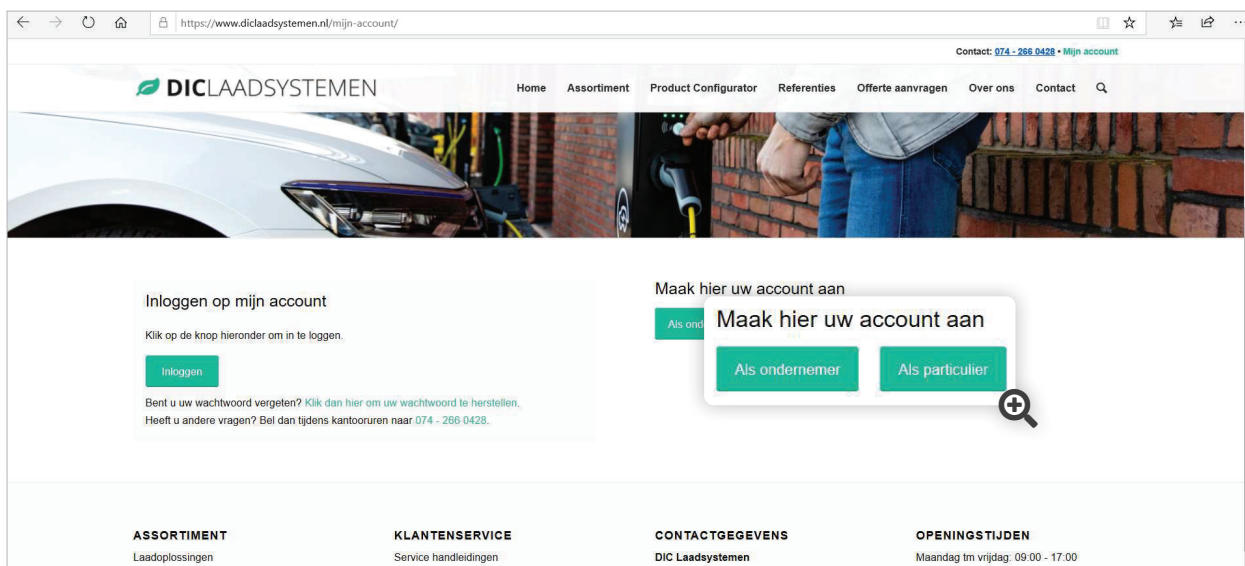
https://www.diclaadsystemen.nl/mijn-account/

Contact: 074 - 266 0428 • Mijn account

DICLAADSYSTEMEN

Home Assortiment Product Configurator Referenties Offerte aanvragen Over ons Contact

Inloggen op mijn account

Klik op de knop hieronder om in te loggen.

Inloggen

Bent u uw wachtwoord vergeten? Klik dan hier om uw wachtwoord te herstellen.
Heeft u andere vragen? Bel dan tijdens kantooruren naar 074 - 266 0428.

Maak hier uw account aan

Als ond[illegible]

Maak hier uw account aan

Als ondernemer

Als particulier

ASSORTIMENT
Laadoplossingen

KLANTENSERVICE
Service handleidingen

CONTACTGEGEVENS
DIC Laadsystemen

OPENINGSTIJDEN
Maandag tm vrijdag: 09:00 - 17:00